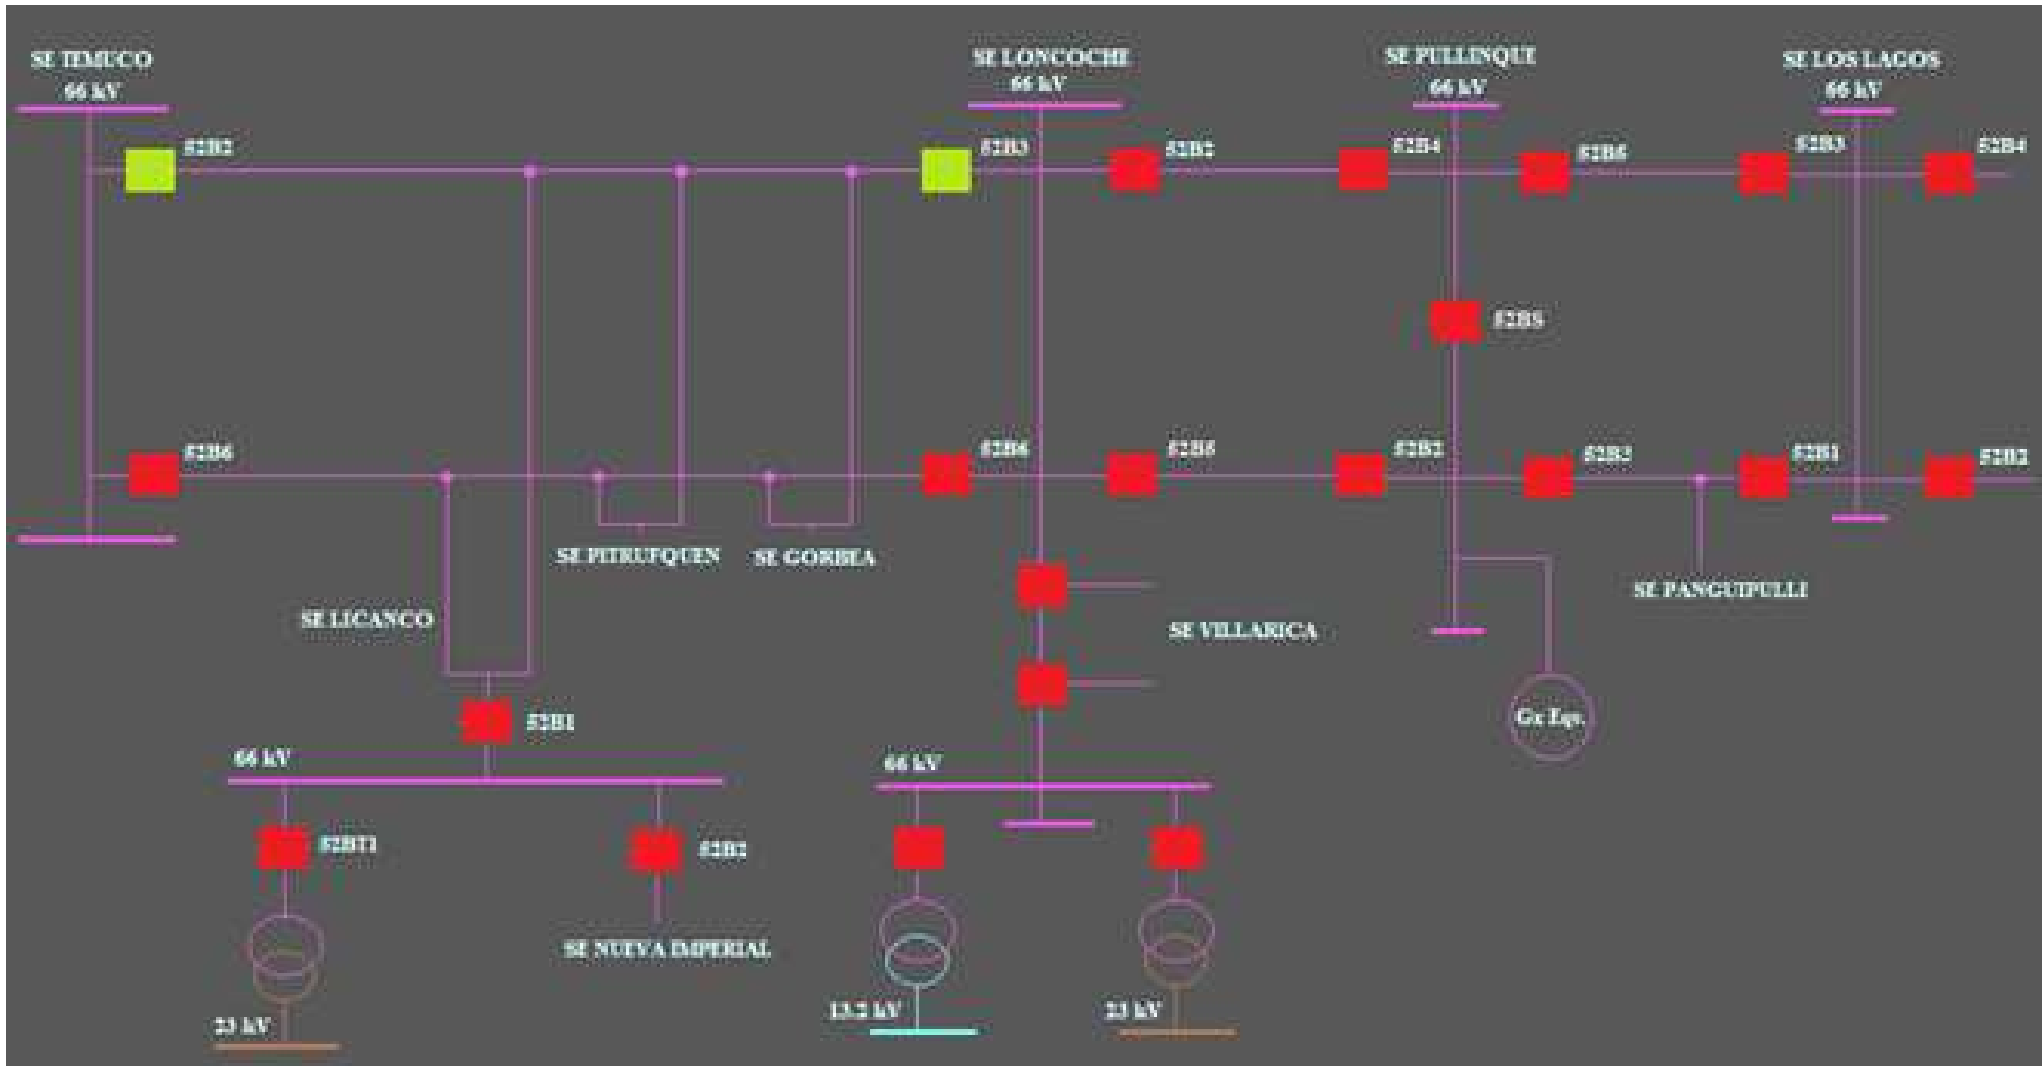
SE TEMUCO
66 kV
52B2
SE LONCOCHE
66 kV
52B3
52B2
SE PULLINQUE
66 kV
52B4
52B6
SE LOS LAGOS
66 kV
52B3
52B4
52B5
52B6
52B6
52B8
52B2
52B3
52B1
52B2
SE PITRUFQUEN
SE GORBEA
SE PANGUIPULLI
SE LICANCO
SE VILLARICA
52B1
Gx Eqv.
66 kV
66 kV
52BT1
52B2
SE NUEVA IMPERIAL
23 kV
13.2 kV
23 kV